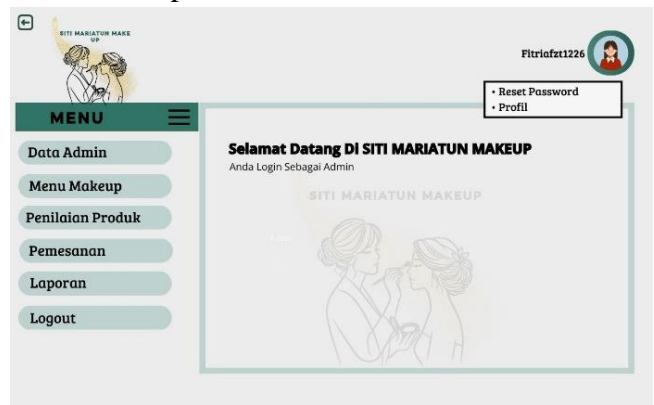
SITI MARIATUN MAKE UP

Fitriafzt1226

• Reset Password
• Profil

MENU

Data Admin

Menu Makeup

Penilaian Produk

Pemesanan

Laporan

Logout

Selamat Datang Di SITI MARIATUN MAKEUP

Anda Login Sebagai Admin

SITI MARIATUN MAKEUP